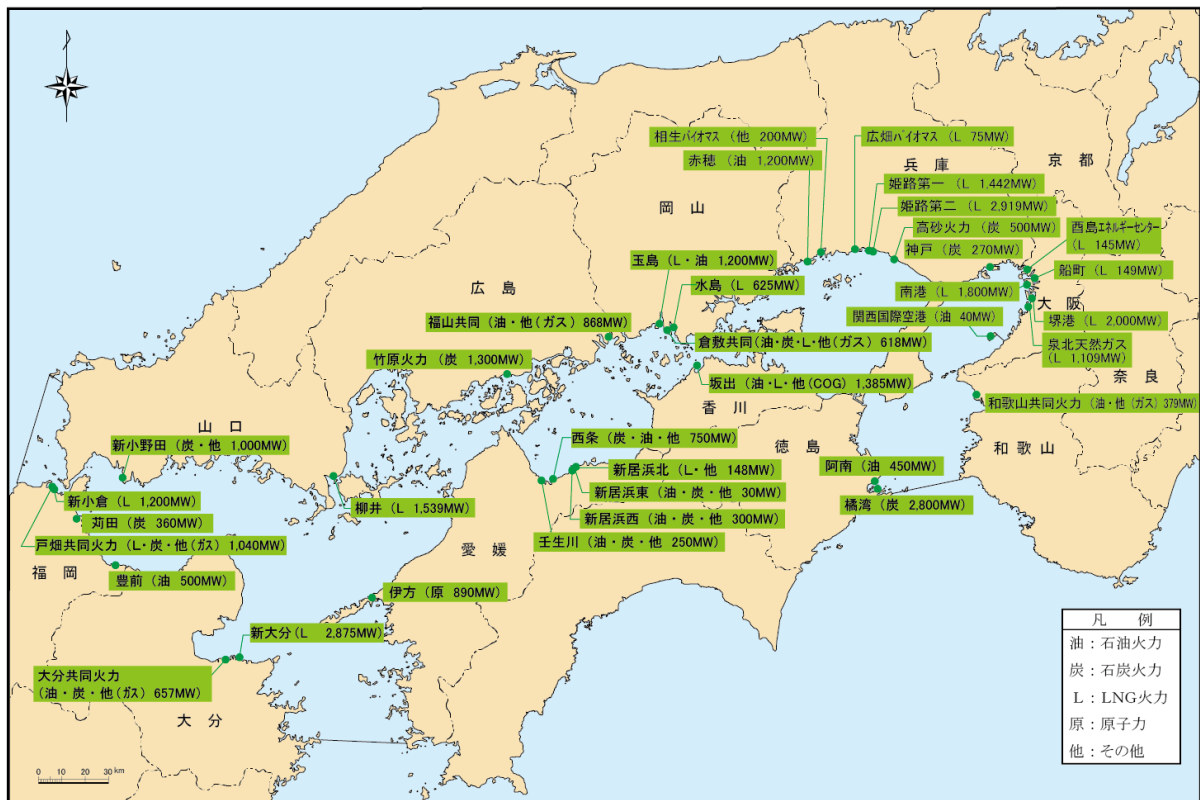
相生バイオマス（他 200MW）
赤穂（油 1,200MW）
広畑バイオマス（L 75MW）
兵庫
京都
姫路第一（L 1,442MW）
姫路第二（L 2,919MW）
高砂火力（炭 500MW）
西島エネルギーセンター（L 145MW）
神戸（炭 270MW）
岡山
玉島（L・油 1,200MW）
船町（L 149MW）
広島
水島（L 625MW）
南港（L 1,800MW）
大阪
福山共同（油・他（ガス） 868MW）
関西国際空港（油 40MW）
堺港（L 2,000MW）
倉敷共同（油・炭・L・他（ガス） 618MW）
泉北天然ガス（L 1,109MW）
竹原火力（炭 1,300MW）
坂出（油・L・他（COG） 1,385MW）
奈良
香川
和歌山共同火力（油・他（ガス） 379MW）
山口
西条（炭・油・他 750MW）
徳島
新小野田（炭・他 1,000MW）
和歌山
新居浜北（L・他 148MW）
阿南（油 450MW）
新居浜東（油・炭・他 30MW）
新小倉（L 1,200MW）
橘湾（炭 2,800MW）
柳井（L 1,539MW）
新居浜西（油・炭・他 300MW）
苅田（炭 360MW）
壬生川（油・炭・他 250MW）
戸畑共同火力（L・炭・他（ガス） 1,040MW）
愛媛
福岡
豊前（油 500MW）
伊方（原 890MW）
新大分（L 2,875MW）
大分共同火力（油・炭・他（ガス） 657MW）
大分
0 10 20 30 km

| 凡例 |
|---|
| 油：石油火力 |
| 炭：石炭火力 |
| L：LNG火力 |
| 原：原子力 |
| 他：その他 |